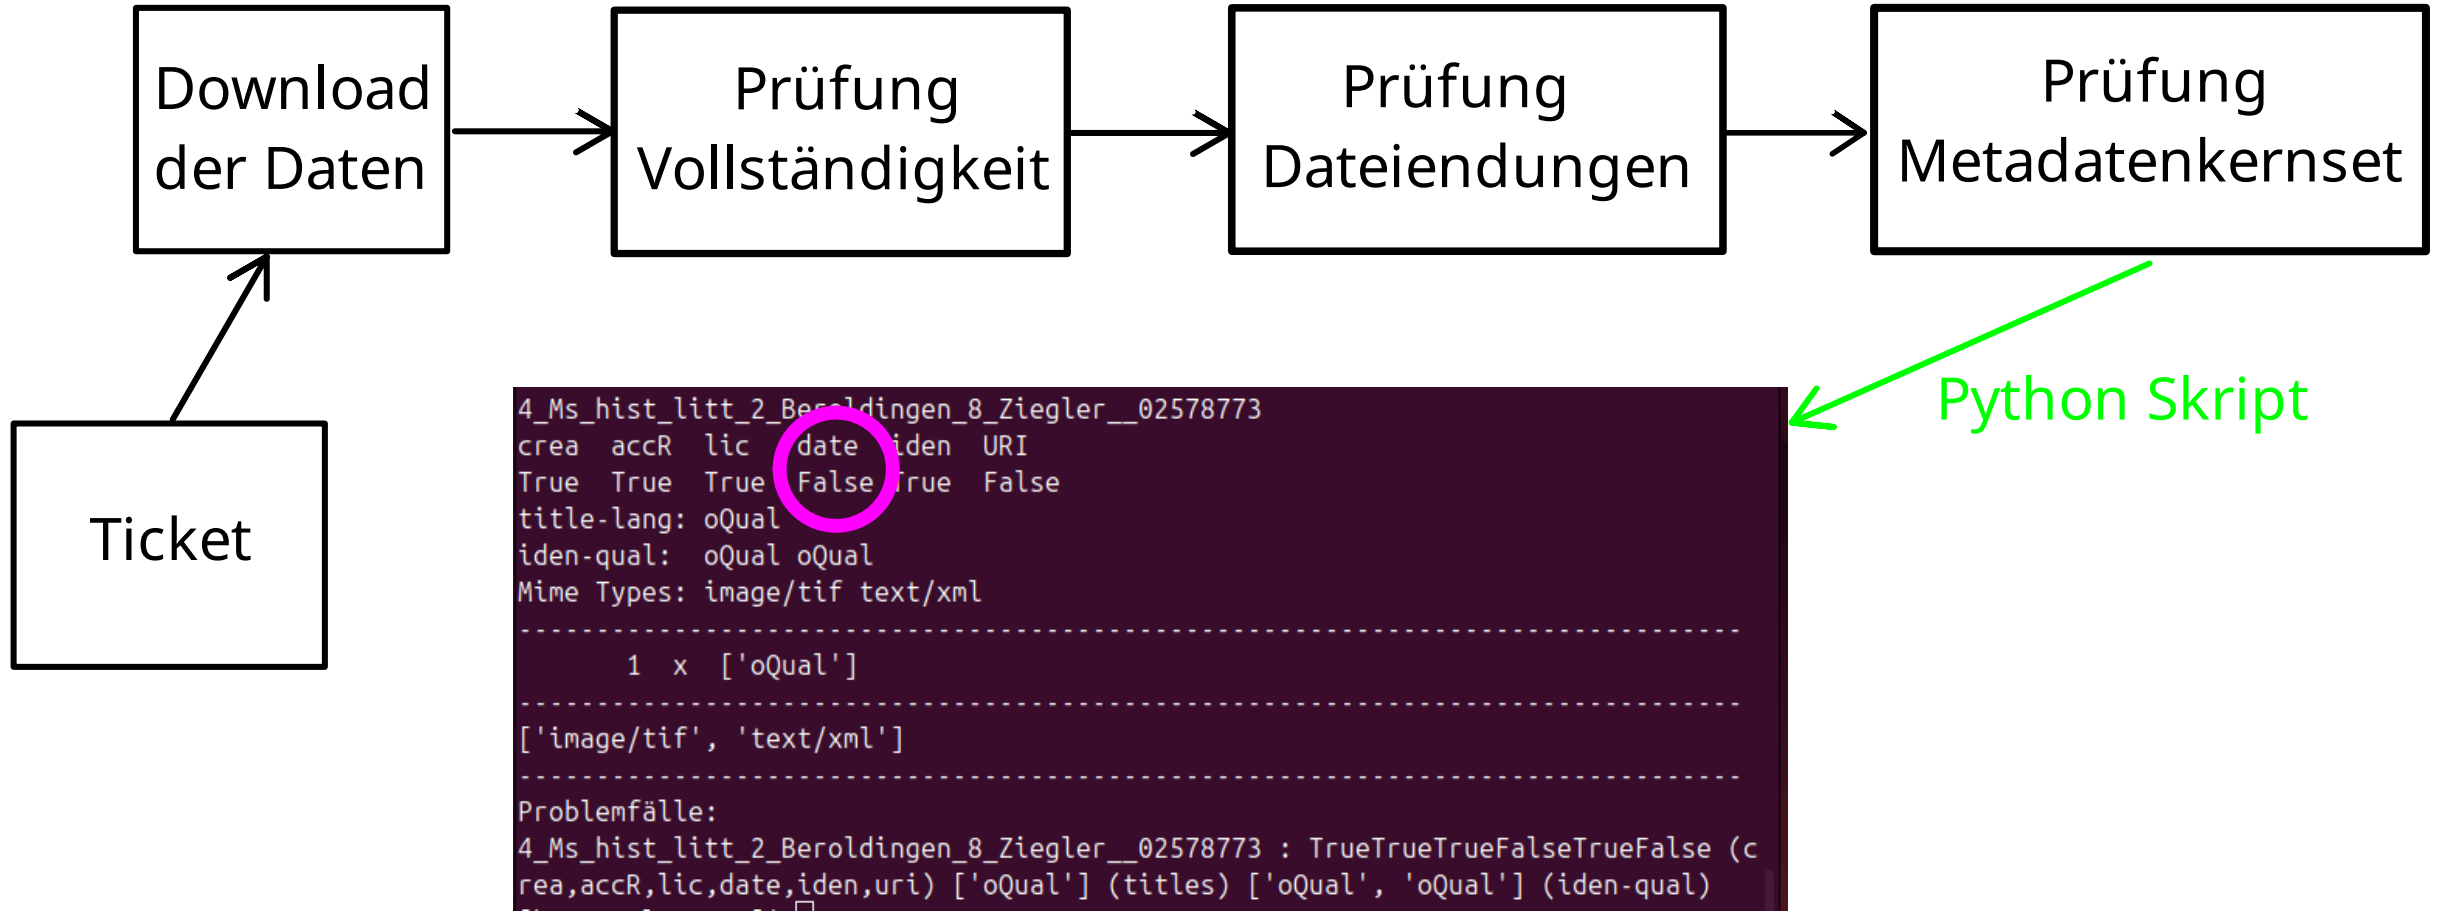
Download der Daten

Prüfung Vollständigkeit

Prüfung Dateiendungen

Prüfung Metadatenkernset

Ticket

Python Skript

4_Ms_hist_litt_2_Beroldingen_8_Ziegler__02578773
crea accR lic date iden URI
True True True False True False
title-lang: oQual
iden-qual: oQual oQual
Mime Types: image/tif text/xml
--------------------------------------------------------------------------------
1 x ['oQual']
--------------------------------------------------------------------------------
['image/tif', 'text/xml']
--------------------------------------------------------------------------------
Problemfälle:
4_Ms_hist_litt_2_Beroldingen_8_Ziegler__02578773 : TrueTrueTrueFalseTrueFalse (crea,accR,lic,date,iden,uri) ['oQual'] (titles) ['oQual', 'oQual'] (iden-qual)
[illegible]